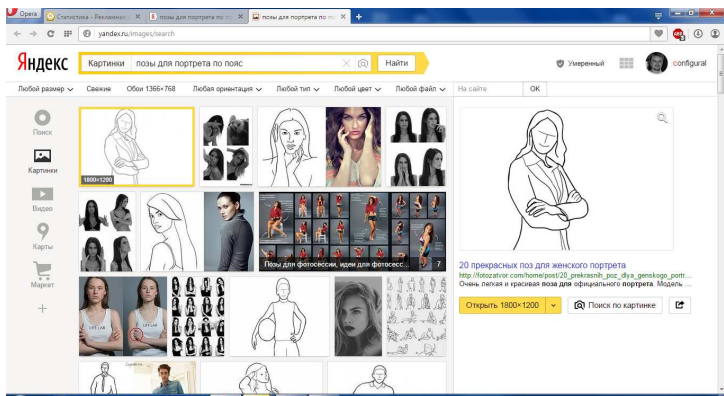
Opera | Статистика - Рекламный | позы для портрета по п | позы для портрета по п

yandex.ru/images/search

Яндекс | Картинки | позы для портрета по пояс | Найти | Умеренный | configural

Любой размер | Свежие | Обои 1366×768 | Любая ориентация | Любой тип | Любой цвет | Любой файл | На сайте | OK

Поиск

Картинки

Видео

Карты

Маркет

1800×1200

Позы для фотосессии, идеи для фотосесс... 7

LIFE LAB

LIFE LAB

20 прекрасных поз для женского портрета

http://fotozatvor.com/home/post/20_prekrasnih_poz_dlya_genskogo_portr...

Очень легкая и красивая поза для официального портрета. Модель ...

Открыть 1800×1200 | Поиск по картинке